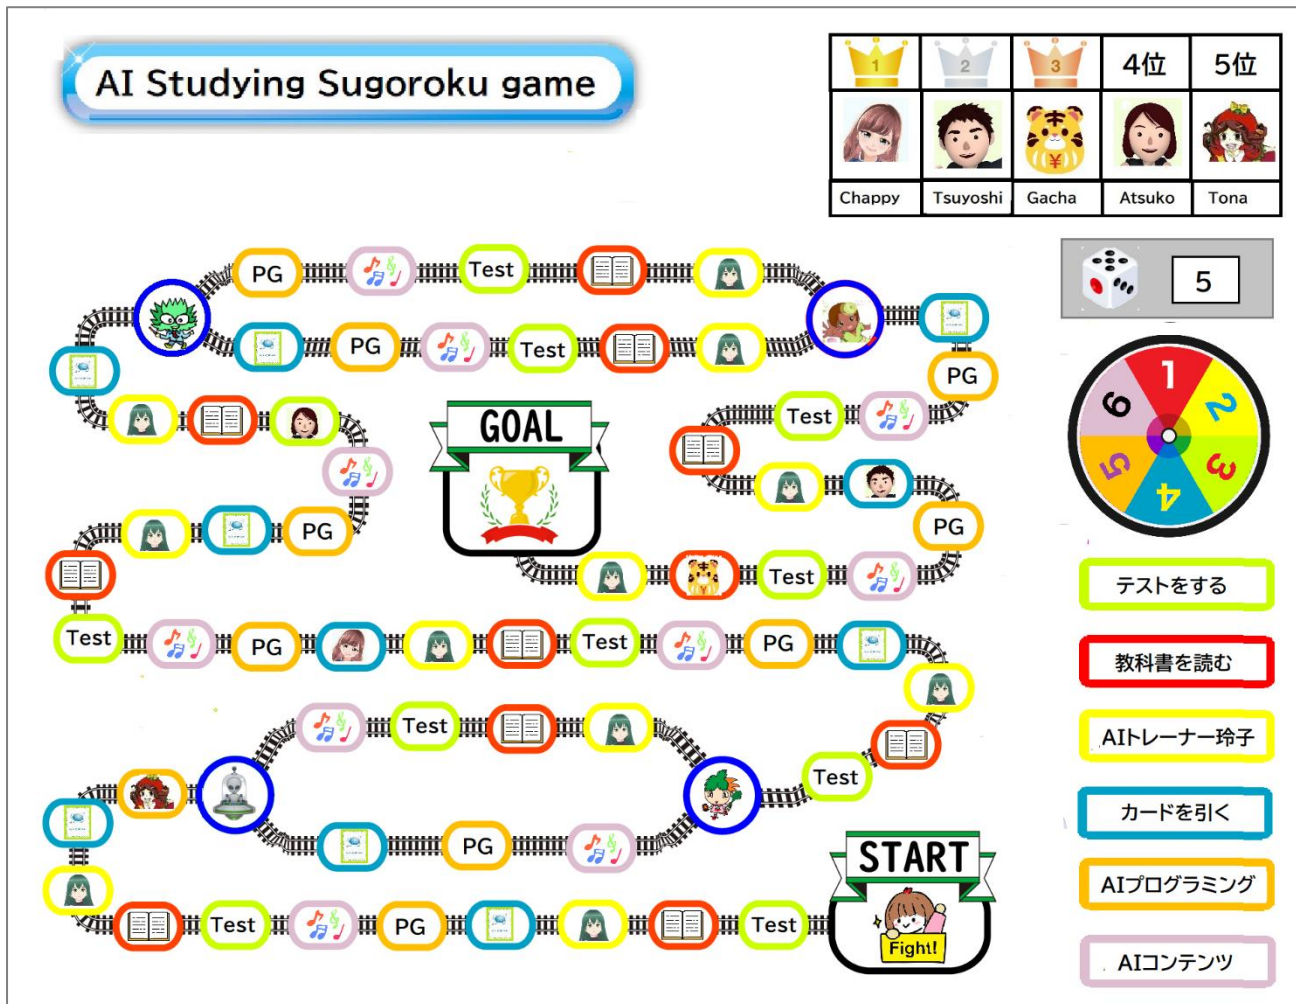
AI Studying Sugoroku game

| 1 | 2 | 3 | 4位 | 5位 |
|---|---|---|---|---|
| Chappy | Tsuyoshi | Gacha | Atsuko | Tona |

5

1 2 3 4 5 6

PG Test
PG Test
GOAL
Test
PG
PG
Test
Test PG Test PG
Test
Test
Test
PG
START
Fight!
Test PG Test

テストをする
教科書を読む
AIトレーナー玲子
カードを引く
AIプログラミング
AIコンテンツ